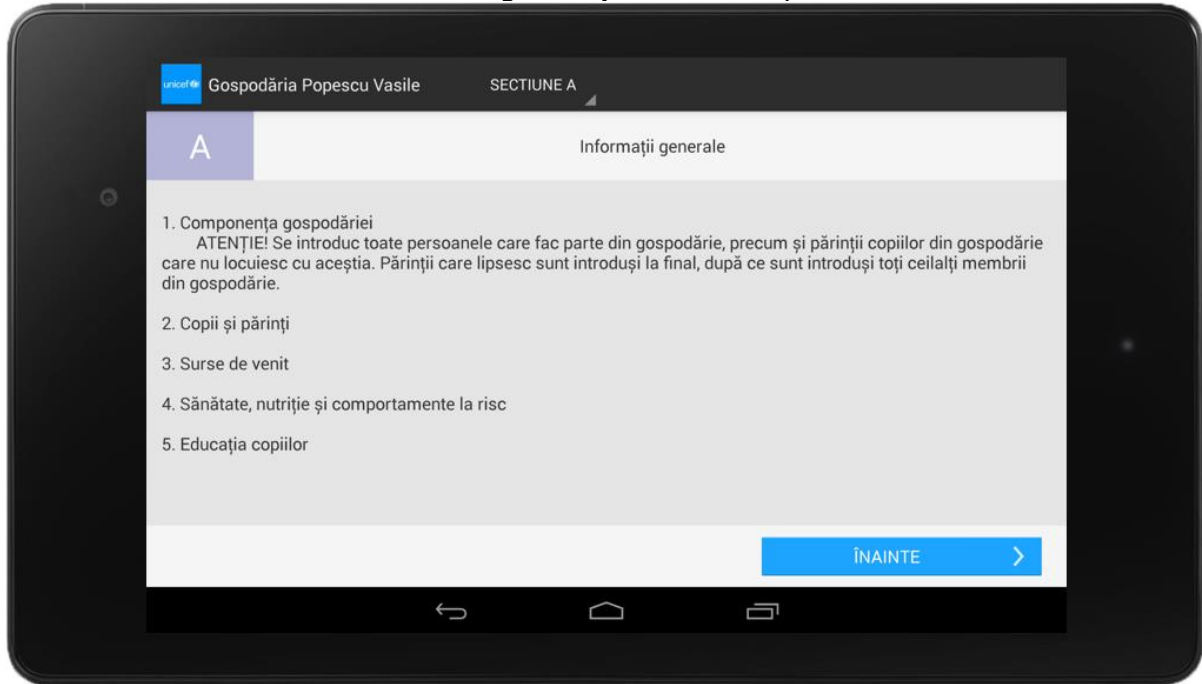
unicef Gospodăria Popescu Vasile SECTIUNE A

A

Informații generale

1. Componența gospodăriei
ATENȚIE! Se introduc toate persoanele care fac parte din gospodărie, precum și părinții copiilor din gospodărie care nu locuiesc cu aceștia. Părinții care lipsesc sunt introduși la final, după ce sunt introduși toți ceilalți membrii din gospodărie.

2. Copii și părinți

3. Surse de venit

4. Sănătate, nutriție și comportamente la risc

5. Educația copiilor

ÎNAINTE